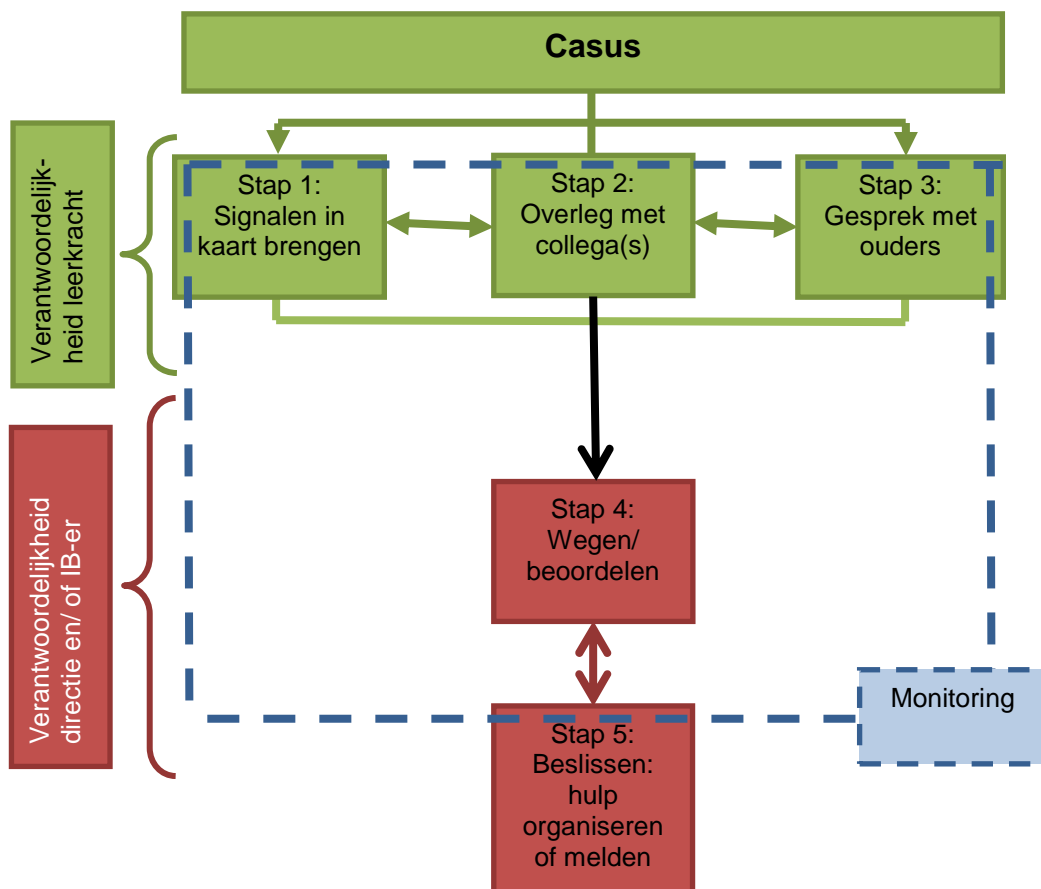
Casus

Verantwoordelijkheid leerkracht

Stap 1: Signalen in kaart brengen

Stap 2: Overleg met collega(s)

Stap 3: Gesprek met ouders

Verantwoordelijkheid directie en/ of IB-er

Stap 4: Wegen/ beoordelen

Monitoring

Stap 5: Beslissen: hulp organiseren of melden